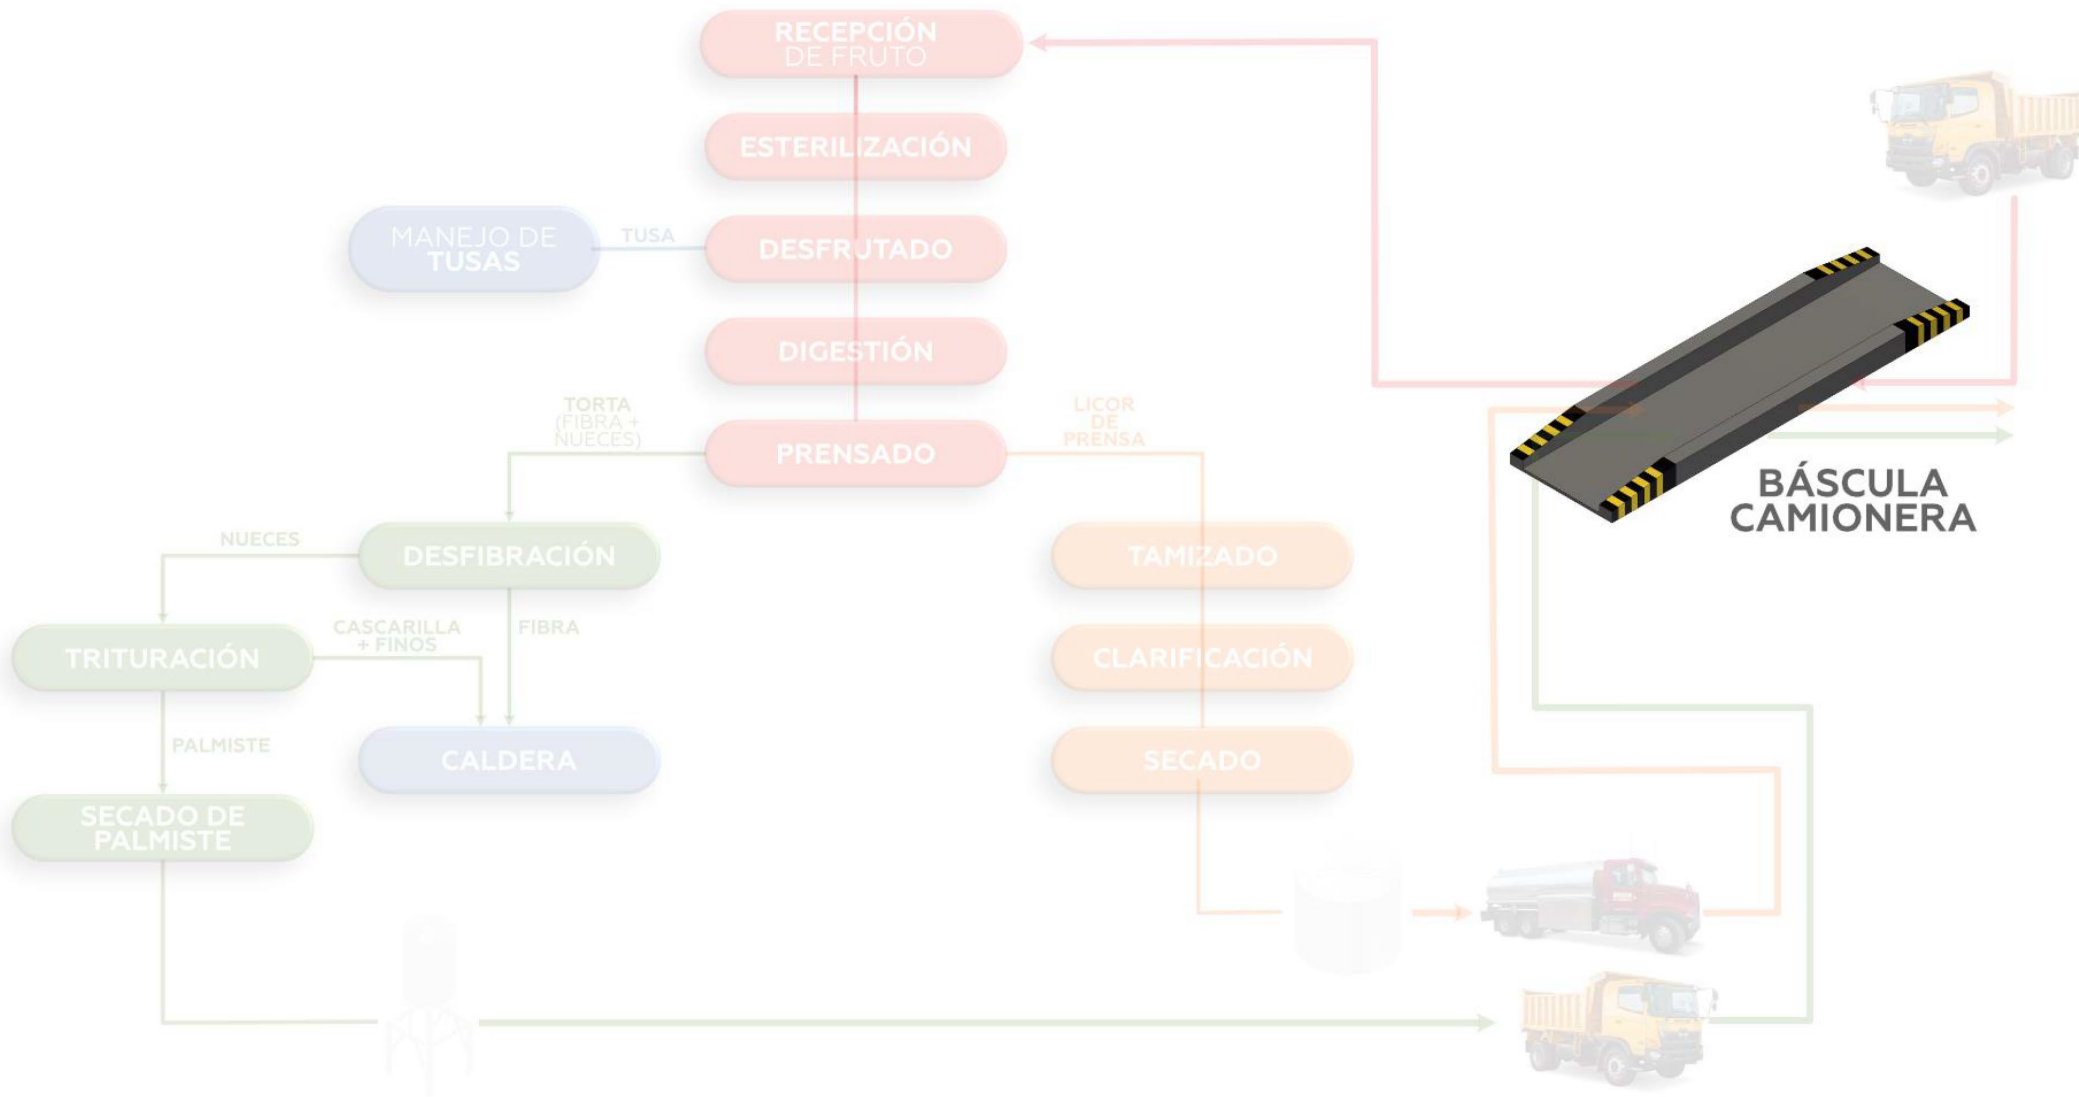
RECEPCIÓN DE FRUTO

ESTERILIZACIÓN

MANEJO DE TUSAS

TUSA

DESFRUTADO

DIGESTIÓN

TORTA (FIBRA + NUECES)

PRENSADO

LICOR DE PRENSA

NUECES

DESFIBRACIÓN

TAMIZADO

TRITURACIÓN

CASCARILLA + FINOS

FIBRA

CLARIFICACIÓN

PALMISTE

CALDERA

SECADO

SECADO DE PALMISTE

BÁSCULA CAMIONERA